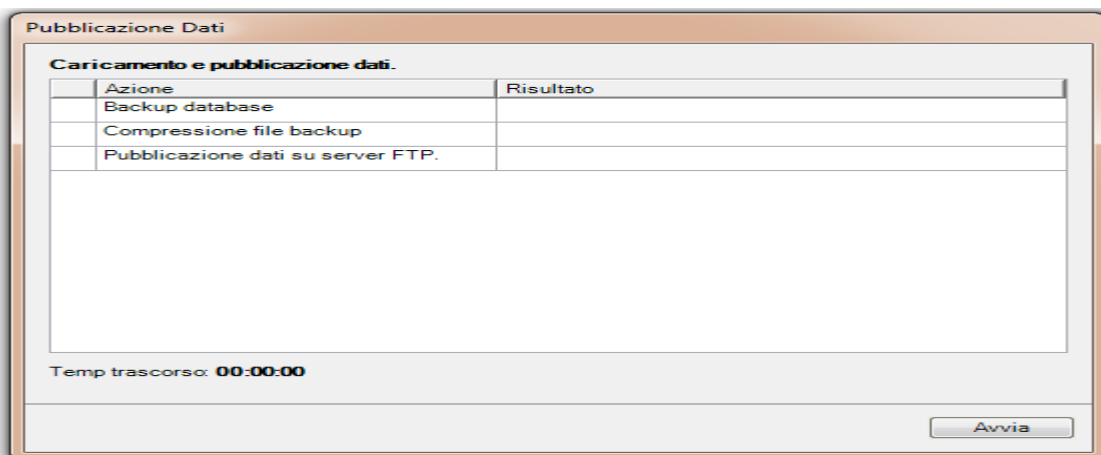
Pubblicazione Dati

Caricamento e pubblicazione dati.

| | Azione | Risultato |
|---|---|---|
| | Backup database | |
| | Compressione file backup | |
| | Pubblicazione dati su server FTP. | |

Temp trascorso: 00:00:00

Avvia